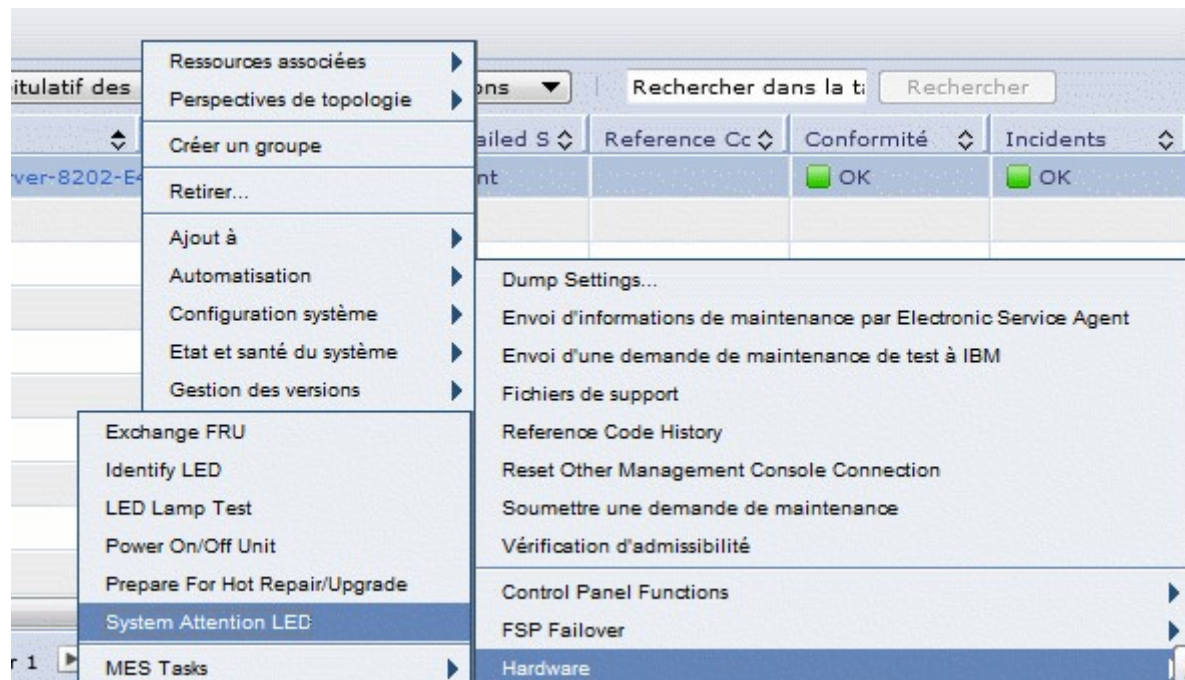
itulatif des

Ressources associées
Perspectives de topologie
Créer un groupe
Retirer...
Ajout à
Automatisation
Configuration système
Etat et santé du système
Gestion des versions

ons ▼

Rechercher dans la t

Rechercher

ailed S

Reference Cc

Conformité

Incidents

ver-8202-E4

nt

OK

OK

Dump Settings...
Envoi d'informations de maintenance par Electronic Service Agent
Envoi d'une demande de maintenance de test à IBM
Fichiers de support
Reference Code History
Reset Other Management Console Connection
Soumettre une demande de maintenance
Vérification d'admissibilité
Control Panel Functions
FSP Failover
Hardware

Exchange FRU
Identify LED
LED Lamp Test
Power On/Off Unit
Prepare For Hot Repair/Upgrade
System Attention LED
MES Tasks

r 1